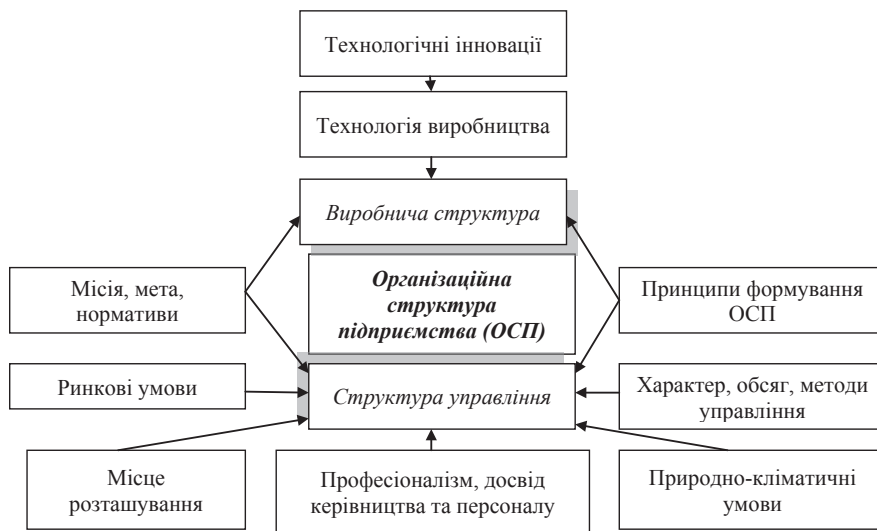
Технологічні інновації

Технологія виробництва

*Виробнича структура*

Місія, мета, нормативи

***Організаційна структура підприємства (ОСП)***

Принципи формування ОСП

Ринкові умови

*Структура управління*

Характер, обсяг, методи управління

Місце розташування

Професіоналізм, досвід керівництва та персоналу

Природно-кліматичні умови